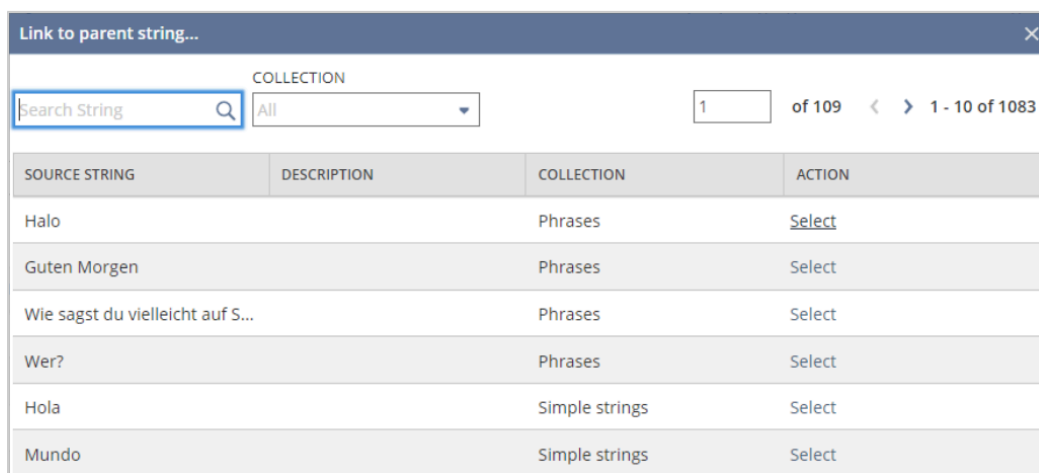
Link to parent string...

×

Search String

COLLECTION

All

1

of 109

1 - 10 of 1083

| SOURCE STRING | DESCRIPTION | COLLECTION | ACTION |
|---|---|---|---|
| Halo | | Phrases | Select |
| Guten Morgen | | Phrases | Select |
| Wie sagst du vielleicht auf S... | | Phrases | Select |
| Wer? | | Phrases | Select |
| Hola | | Simple strings | Select |
| Mundo | | Simple strings | Select |